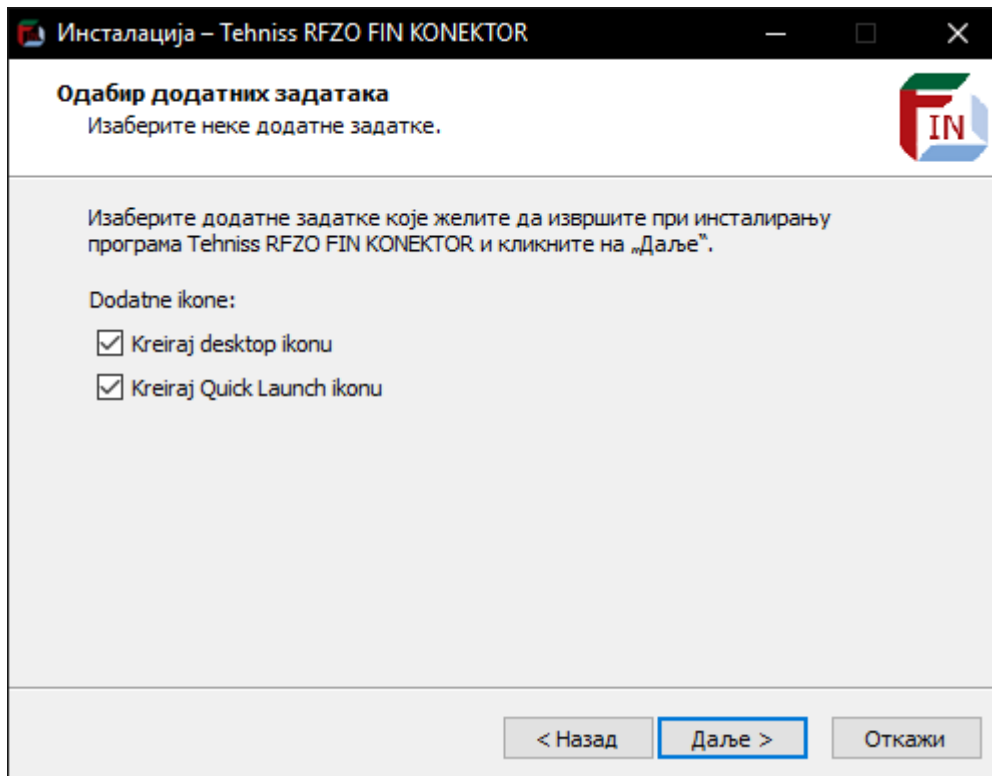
Инсталација – Tehniss RFZO FIN KONEKTOR

Одабир додатних задатака
Изаберите неке додатне задатке.

IN

Изаберите додатне задатке које желите да извршите при инсталирању програма Tehniss RFZO FIN KONEKTOR и кликните на „Даље".

Dodatne ikone:

Kreiraj desktop ikonu

Kreiraj Quick Launch ikonu

< Назад
Даље >
Откажи